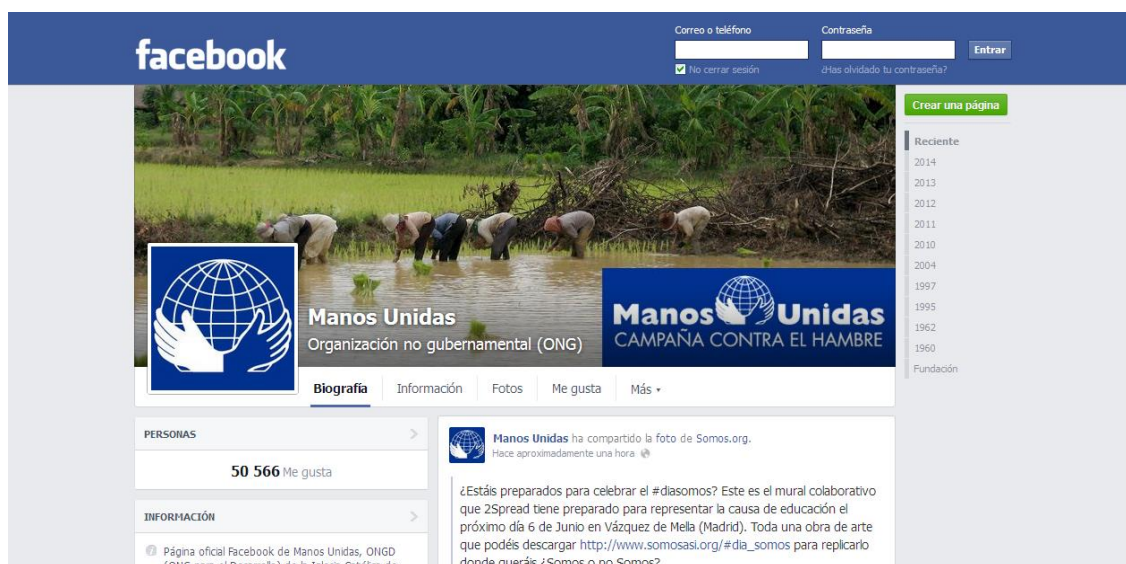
facebook

Correo o teléfono
Contraseña
Entrar
No cerrar sesión
¿Has olvidado tu contraseña?

Crear una página

Reciente
2014
2013
2012
2011
2010
2004
1997
1995
1962
1960
Fundación

Manos Unidas
CAMPAÑA CONTRA EL HAMBRE

Manos Unidas
Organización no gubernamental (ONG)

Biografía
Información
Fotos
Me gusta
Más ▾

PERSONAS
50 566 Me gusta

INFORMACIÓN
Página oficial Facebook de Manos Unidas, ONGD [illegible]

Manos Unidas ha compartido la foto de Somos.org.
Hace aproximadamente una hora

¿Estáis preparados para celebrar el #diasomos? Este es el mural colaborativo que 2Spread tiene preparado para representar la causa de educación el próximo día 6 de Junio en Vázquez de Mella (Madrid). Toda una obra de arte que podéis descargar http://www.somosasi.org/#dia_somos para replicarlo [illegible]